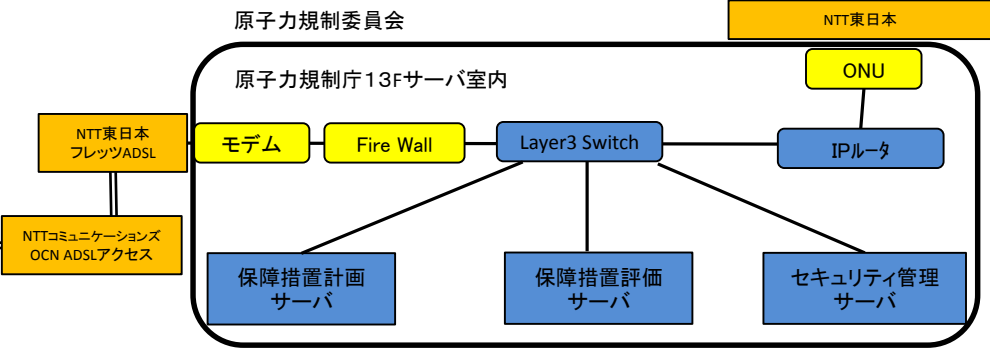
原子力規制委員会

NTT東日本

原子力規制庁13Fサーバ室内

ONU

NTT東日本
フレッツADSL

モデム

Fire Wall

Layer3 Switch

IPルータ

NTTコミュニケーションズ
OCN ADSLアクセス

保障措置計画
サーバ

保障措置評価
サーバ

セキュリティ管理
サーバ